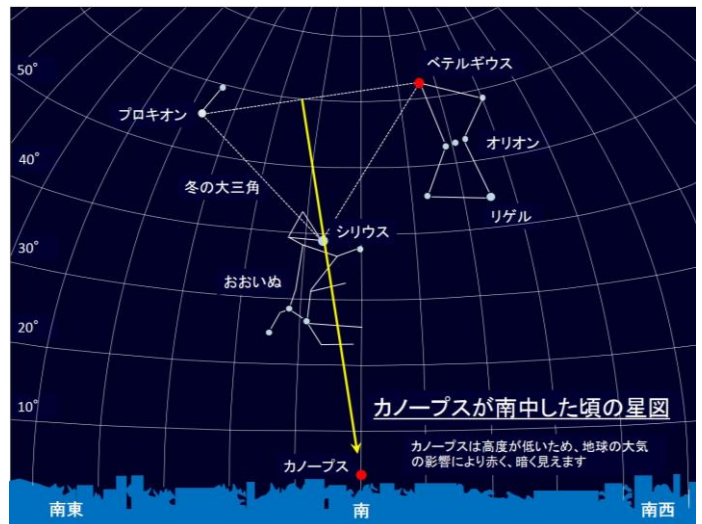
50°

40°

30°

20°

10°

ベテルギウス

プロキオン

オリオン

冬の大三角

リゲル

シリウス

おおいぬ

カノープスが南中した頃の星図

カノープスは高度が低いため、地球の大気の影響により赤く、暗く見えます

カノープス

南東

南

南西